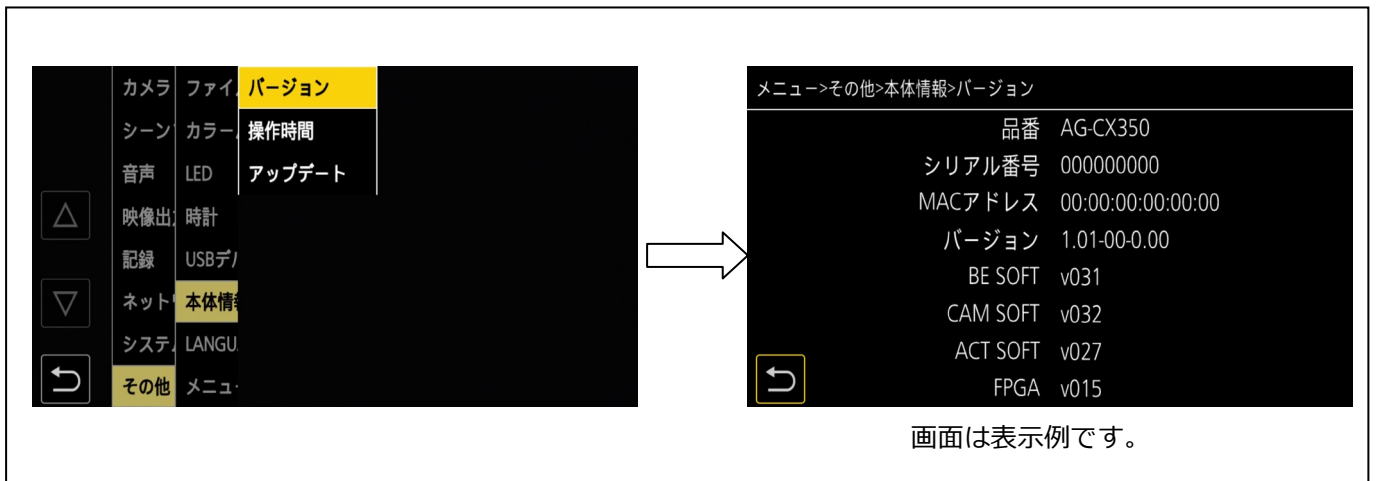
カメラ ファイ
シーン カラー
音声 LED
映像出 時計
記録 USBデ
ネット 本体情
システ LANGU
その他 メニュ

バージョン
操作時間
アップデート

メニュー>その他>本体情報>バージョン

| | |
|---|---|
| 品番 | AG-CX350 |
| シリアル番号 | 000000000 |
| MACアドレス | 00:00:00:00:00:00 |
| バージョン | 1.01-00-0.00 |
| BE SOFT | v031 |
| CAM SOFT | v032 |
| ACT SOFT | v027 |
| FPGA | v015 |

画面は表示例です。